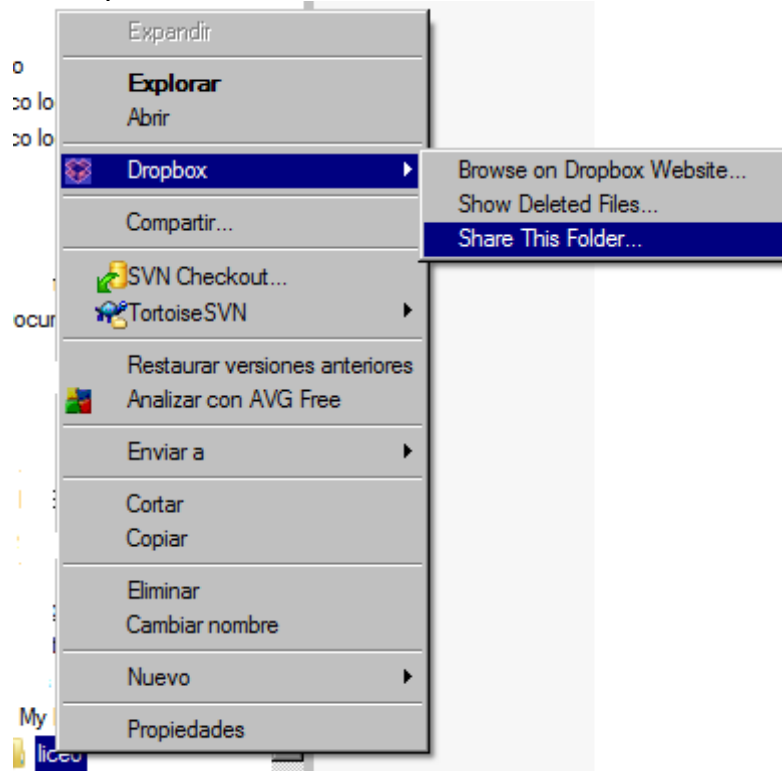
o
co lo
co lo
ocur
My
liceo

Expandir
Explorar
Abrir
Dropbox
Compartir...
SVN Checkout...
TortoiseSVN
Restaurar versiones anteriores
Analizar con AVG Free
Enviar a
Cortar
Copiar
Eliminar
Cambiar nombre
Nuevo
Propiedades

Browse on Dropbox Website...
Show Deleted Files...
Share This Folder...